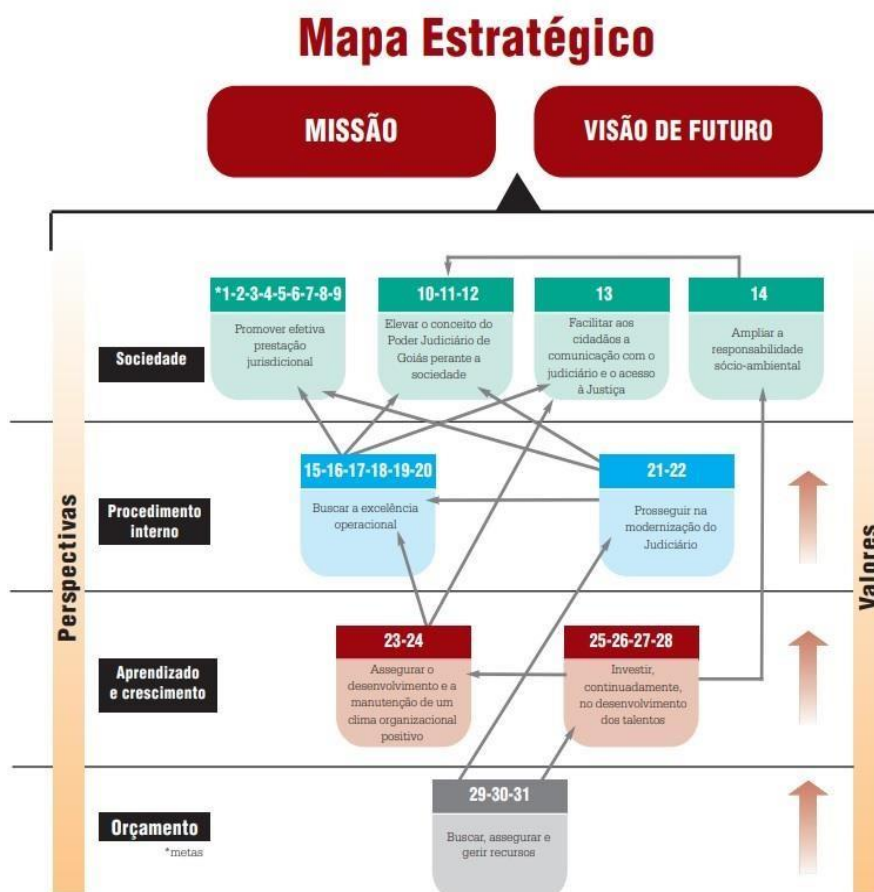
Mapa Estratégico

MISSÃO

VISÃO DE FUTURO

Perspectivas

Sociedade

*1-2-3-4-5-6-7-8-9
Promover efetiva prestação jurisdicional

10-11-12
Elevar o conceito do Poder Judiciário de Goiás perante a sociedade

13
Facilitar aos cidadãos a comunicação com o judiciário e o acesso à Justiça

14
Ampliar a responsabilidade sócio-ambiental

Procedimento interno

15-16-17-18-19-20
Buscar a excelência operacional

21-22
Prosseguir na modernização do Judiciário

Aprendizado e crescimento

23-24
Assegurar o desenvolvimento e a manutenção de um clima organizacional positivo

25-26-27-28
Investir, continuadamente, no desenvolvimento dos talentos

Orçamento
*metas

29-30-31
Buscar, assegurar e gerir recursos

Valores